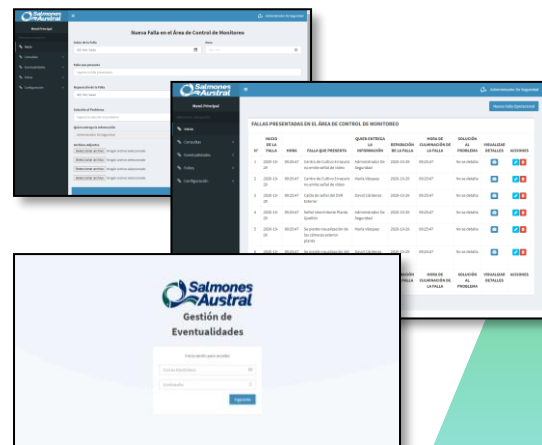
Salmones Austral

Administrador de Seguridad

Menú Principal

Inicio

Consultas

Eventualidades

Visitas

Configuración

Nueva Falla en el Área de Control de Monitoreo

Inicio de la Falla

Hora

Falla que presenta

Reparación de la Falla

Solución al Problema

Quien entrega la información

Archivos Adjuntos

Salmones Austral

Administrador de Seguridad

Menú Principal

Inicio

Consultas

Eventualidades

Visitas

Configuración

Nueva Falla Operacional

FALLAS PRESENTADAS EN EL ÁREA DE CONTROL DE MONITOREO

| N° | INICIO DE LA FALLA | HORA | FALLA QUE PRESENTA | QUIEN ENTREGA LA INFORMACIÓN | REPARACIÓN DE LA FALLA | HORA DE CULMINACIÓN DE LA FALLA | SOLUCIÓN AL PROBLEMA | VISUALIZAR DETALLES | ACCIONES |
|---|---|---|---|---|---|---|---|---|---|
| 1 | 2020-10-29 | 09:25:47 | Centro de Cultivo Ensueno no emite señal de video | Administrador de Seguridad | 2020-10-29 | 09:25:47 | No se detalla | | |
| 2 | 2020-10-20 | 09:25:47 | Centro de Cultivo Ensueno no emite señal de video | Martí Vázquez | 2020-10-20 | 09:25:47 | No se detalla | | |
| 3 | 2020-10-20 | 09:25:47 | Caída de señal del DVR Externo | David Cárdenas | 2020-10-20 | 09:25:47 | No se detalla | | |
| 4 | 2020-10-20 | 09:25:47 | Señal intermitente Planta Quellón | Administrador de Seguridad | 2020-10-20 | 09:25:47 | No se detalla | | |
| 5 | 2020-10-20 | 09:25:47 | Se pierde visualización de las cámaras exterior planta | Martí Vázquez | 2020-10-20 | 09:25:47 | No se detalla | | |
| 6 | 2020-10-20 | 09:25:47 | Se pierde visualización de | David Cárdenas | 2020-10-29 | 09:25:47 | No se detalla | | |

Salmones Austral

Gestión de Eventualidades

Inicio sesión para acceder

Correo Electrónico

Contraseña

Siguiente